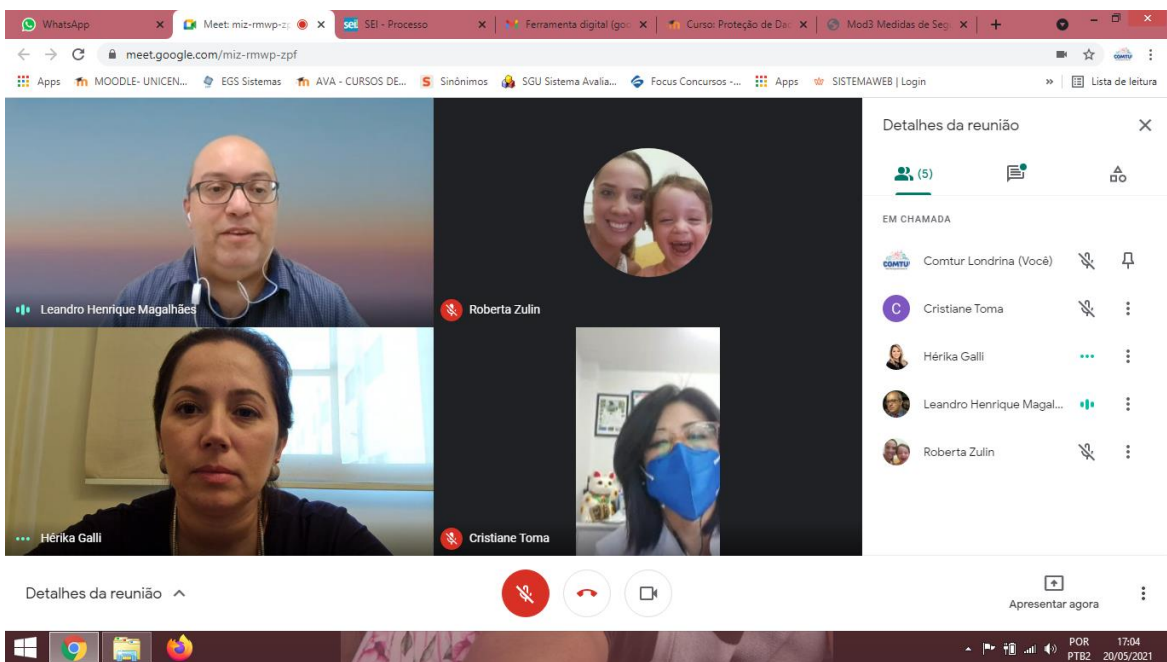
WhatsApp
Meet: miz-rmwp-z
SEI - Processo
Ferramenta digital (go
Curso: Proteção de Da
Mod3 Medidas de Seg

meet.google.com/miz-rmwp-zpf

Apps MOODLE- UNICEN... EGS Sistemas AVA - CURSOS DE... Sinônimos SGU Sistema Avalia... Focus Concursos -... Apps SISTEMAWEB | Login » Lista de leitura

Leandro Henrique Magalhães
Roberta Zulin
Hérika Galli
Cristiane Toma

Detalhes da reunião
(5)
EM CHAMADA
Comtur Londrina (Você)
Cristiane Toma
Hérika Galli
Leandro Henrique Magal...
Roberta Zulin

Detalhes da reunião
Apresentar agora

POR PTB2 17:04 20/05/2021